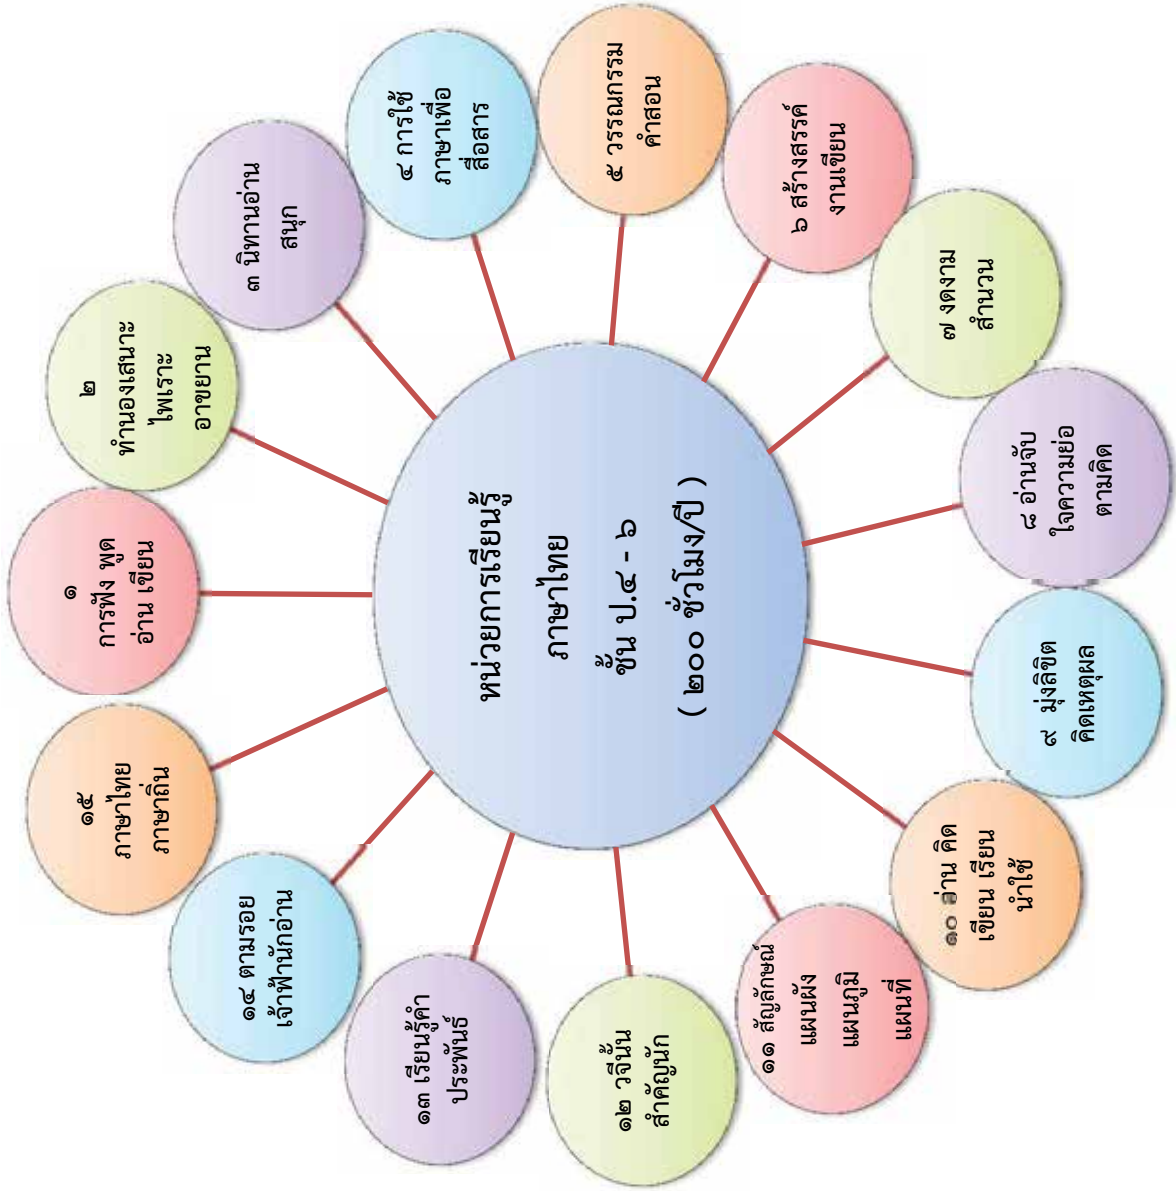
หน่วยการเรียนรู้
ภาษาไทย
ชั้น ป.๔ - ๖
( ๒๐๐ ชั่วโมง/ปี )

๑
การฟัง พูด
อ่าน เขียน

๒
ทำนองเสนาะ
ไพเราะ
อาขยาน

๓ นิทานอ่าน
สนุก

๔ การใช้
ภาษาเพื่อ
สื่อสาร

๕ วรรณกรรม
คำสอน

๖ สร้างสรรค์
งานเขียน

๗ งดงาม
สำนวน

๘ อ่านจับ
ใจความย่อ
ตามคิด

๙ มุ่งลิขิต
คิดเหตุผล

๑๐ อ่าน คิด
เขียน เรียน
นำใช้

๑๑ สัญลักษณ์
แผนผัง
แผนภูมิ
แผนที่

๑๒ วจีนั้น
สำคัญนัก

๑๓ เรียนรู้คำ
ประพันธ์

๑๔ ตามรอย
เจ้าฟ้านักอ่าน

๑๕
ภาษาไทย
ภาษาถิ่น